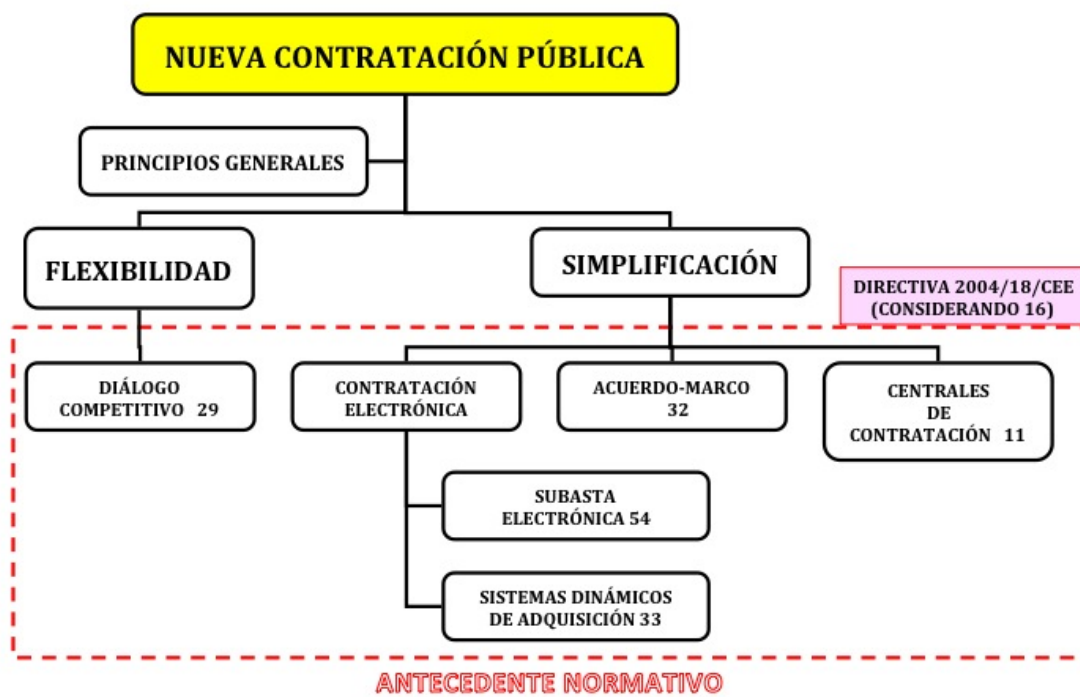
NUEVA CONTRATACIÓN PÚBLICA

PRINCIPIOS GENERALES

FLEXIBILIDAD

SIMPLIFICACIÓN

DIRECTIVA 2004/18/CEE (CONSIDERANDO 16)

DIÁLOGO COMPETITIVO 29

CONTRATACIÓN ELECTRÓNICA

ACUERDO-MARCO 32

CENTRALES DE CONTRATACIÓN 11

SUBASTA ELECTRÓNICA 54

SISTEMAS DINÁMICOS DE ADQUISICIÓN 33

ANTECEDENTE NORMATIVO